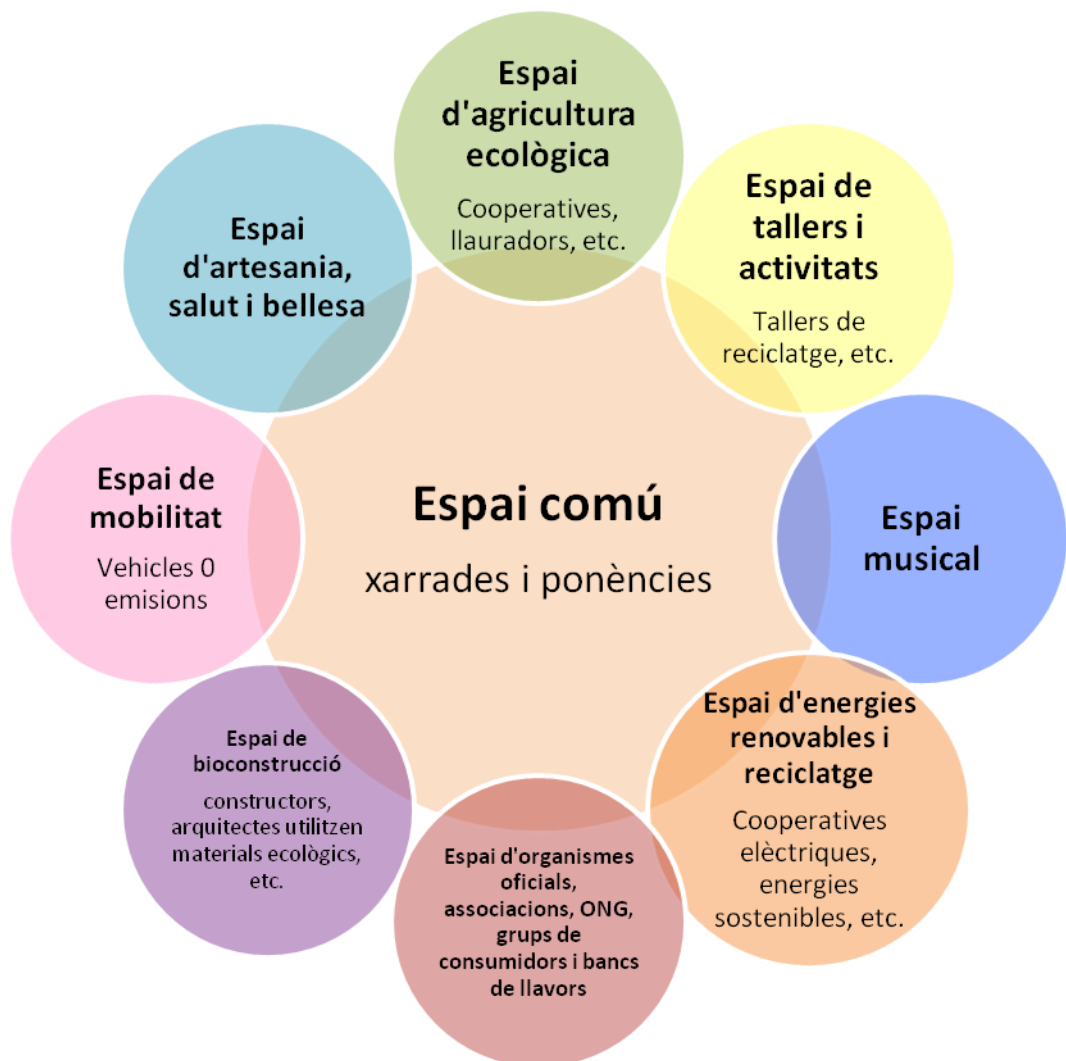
Espai comú

xarrades i ponències

Espai d'agricultura ecològica

Cooperatives, llauradors, etc.

Espai de tallers i activitats

Tallers de reciclatge, etc.

Espai musical

Espai d'energies renovables i reciclatge

Cooperatives elèctriques, energies sostenibles, etc.

Espai d'organismes oficials, associacions, ONG, grups de consumidors i bancs de llavors

Espai de bioconstrucció

constructors, arquitectes utilitzen materials ecològics, etc.

Espai de mobilitat

Vehicles 0 emisions

Espai d'artesania, salut i bellesa